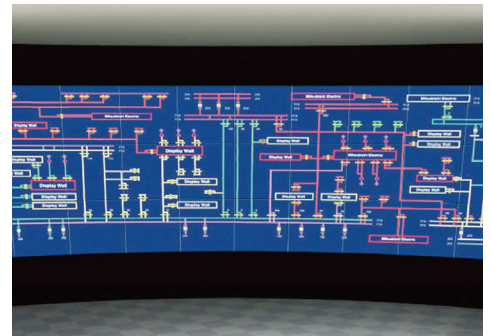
Mitsubishi Electric
Display Wall
Display Wall
Display Wall
Display Wall
Display Wall
Display Wall
Display Wall
Display Wall
Mitsubishi Electric
Display Wall
Mitsubishi Electric
Display Wall
Display Wall
Display Wall
Display Wall
Display Wall
Display Wall
Mitsubishi Electric
Mitsubishi Electric
Display Wall
Display Wall
Display Wall